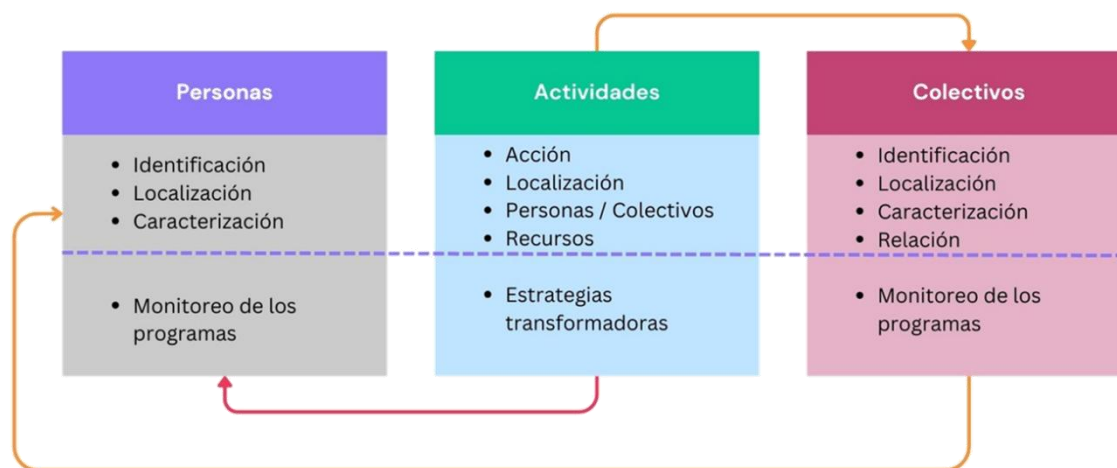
Personas

- Identificación
- Localización
- Caracterización

- Monitoreo de los programas

Actividades

- Acción
- Localización
- Personas / Colectivos
- Recursos

- Estrategias transformadoras

Colectivos

- Identificación
- Localización
- Caracterización
- Relación

- Monitoreo de los programas